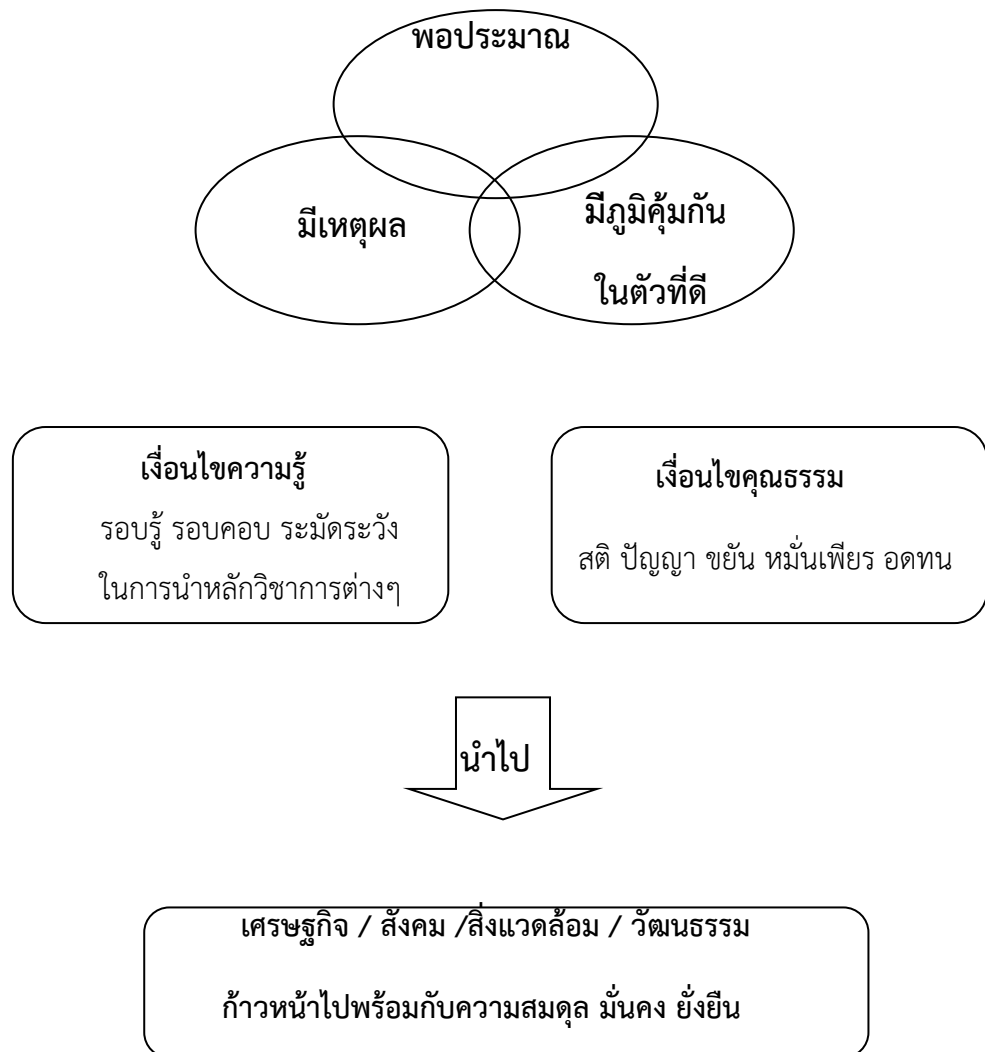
พอประมาณ

มีเหตุผล

มีภูมิคุ้มกัน
ในตัวที่ดี

เงื่อนไขความรู้
รอบรู้ รอบคอบ ระมัดระวัง ในการนำหลักวิชาการต่างๆ

เงื่อนไขคุณธรรม
สติ ปัญญา ขยัน หมั่นเพียร อดทน

นำไป

เศรษฐกิจ / สังคม /สิ่งแวดล้อม / วัฒนธรรม

ก้าวหน้าไปพร้อมกับความสมดุล มั่นคง ยั่งยืน